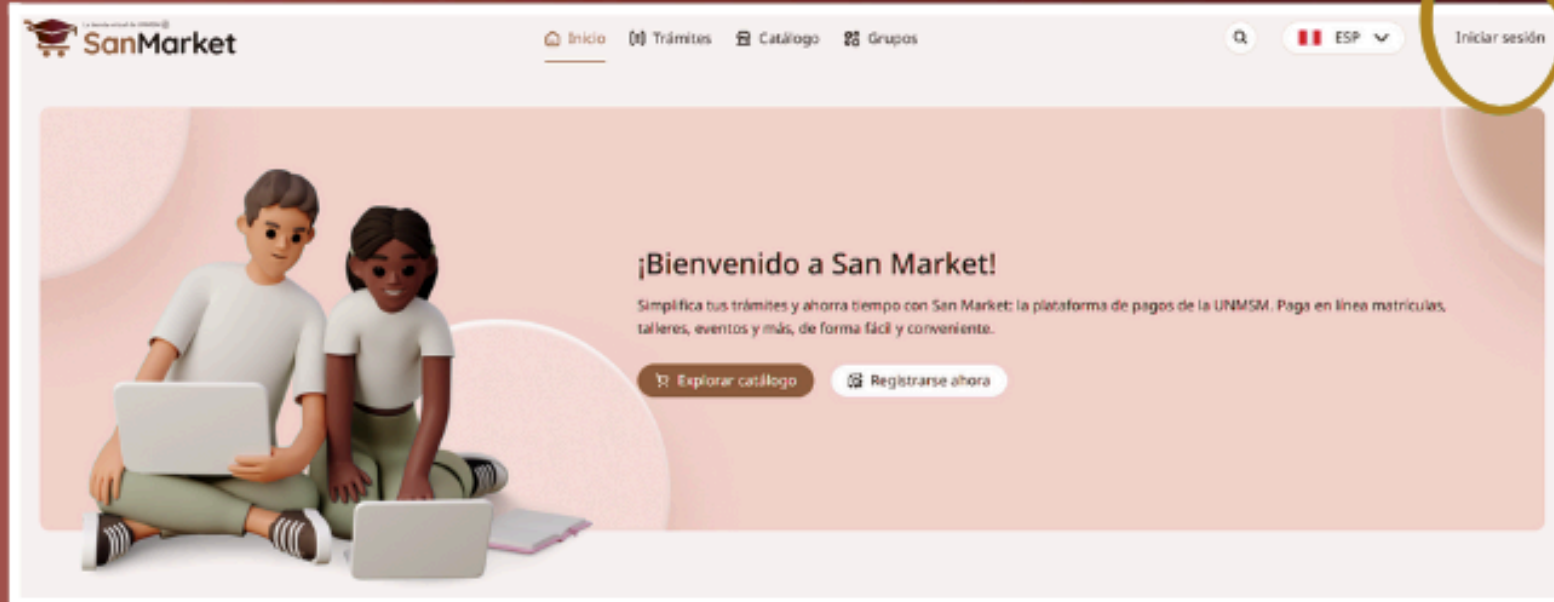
La tienda virtual de UNMSM

SanMarket

Inicio
Trámites
Catálogo
Grupos

ESP

Iniciar sesión

¡Bienvenido a San Market!

Simplifica tus trámites y ahorra tiempo con San Market: la plataforma de pagos de la UNMSM. Paga en línea matrículas, talleres, eventos y más, de forma fácil y conveniente.

Explorar catálogo
Registrarse ahora